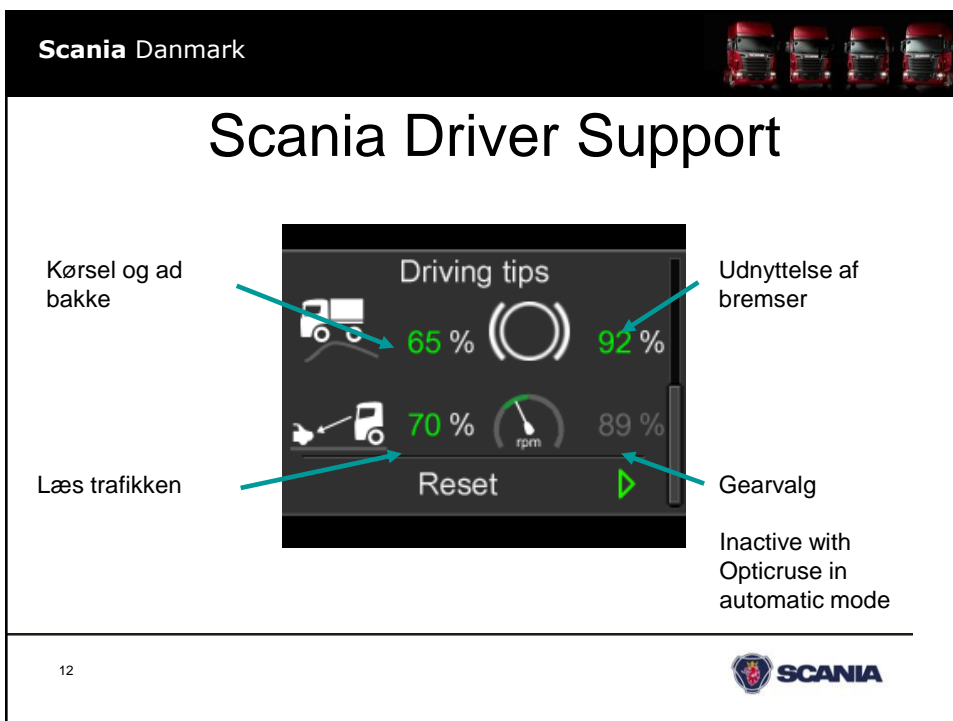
Scania Danmark

Scania Driver Support

Kørsel og ad bakke

Driving tips

Udnyttelse af bremser

65 %

92 %

70 %

rpm

89 %

Læs trafikken

Reset

Gearvalg

Inactive with Opticruse in automatic mode

12

SCANIA